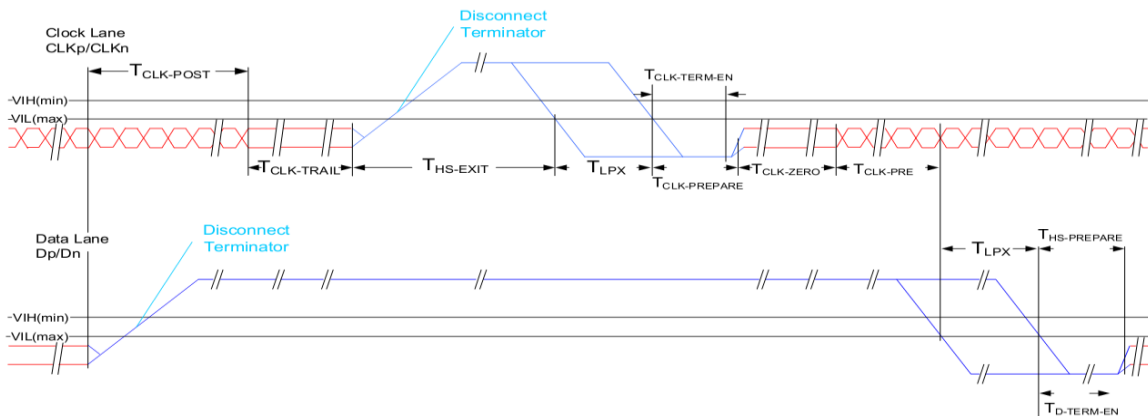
Clock Lane
CLKp/CLKn

Disconnect
Terminator

$T_{CLK\text{-}POST}$

$T_{CLK\text{-}TERM\text{-}EN}$

VIH(min)
VIL(max)

$T_{CLK\text{-}TRAIL}$
$T_{HS\text{-}EXIT}$
$T_{LPX}$
$T_{CLK\text{-}PREPARE}$
$T_{CLK\text{-}ZERO}$
$T_{CLK\text{-}PRE}$

Data Lane
Dp/Dn

Disconnect
Terminator

$T_{LPX}$
$T_{HS\text{-}PREPARE}$

VIH(min)
VIL(max)

$T_{D\text{-}TERM\text{-}EN}$